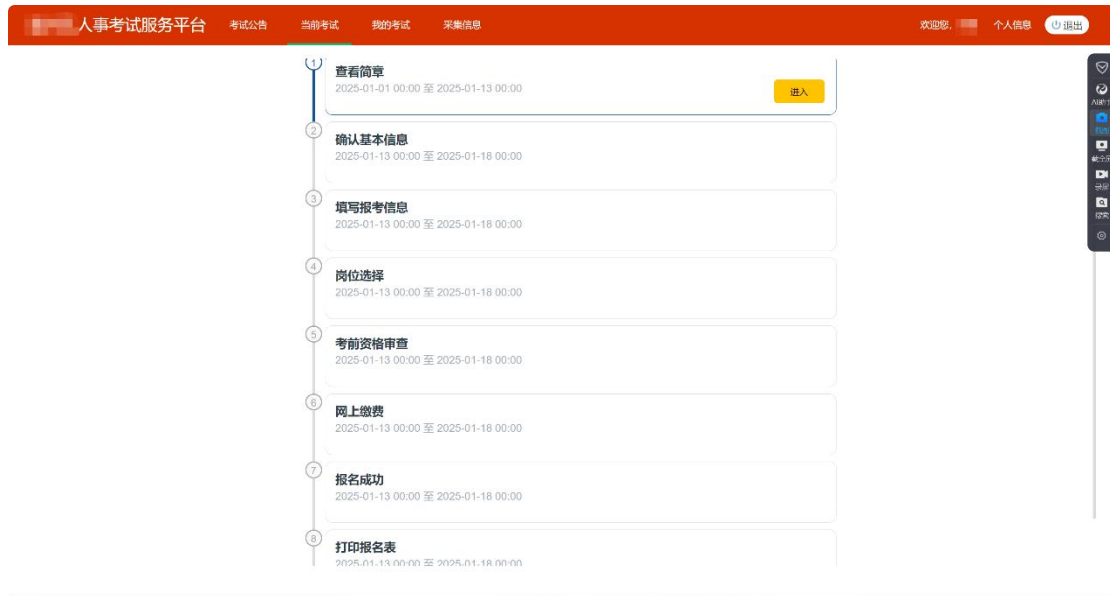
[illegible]人事考试服务平台 考试公告 当前考试 我的考试 采集信息 欢迎您, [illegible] 个人信息 退出

1 查看简章
2025-01-01 00:00 至 2025-01-13 00:00
进入

2 确认基本信息
2025-01-13 00:00 至 2025-01-18 00:00

3 填写报考信息
2025-01-13 00:00 至 2025-01-18 00:00

4 岗位选择
2025-01-13 00:00 至 2025-01-18 00:00

5 考前资格审查
2025-01-13 00:00 至 2025-01-18 00:00

6 网上缴费
2025-01-13 00:00 至 2025-01-18 00:00

7 报名成功
2025-01-13 00:00 至 2025-01-18 00:00

8 打印报名表
2025-01-13 00:00 至 2025-01-18 00:00

AI助手
截图
截全屏
录屏
搜索